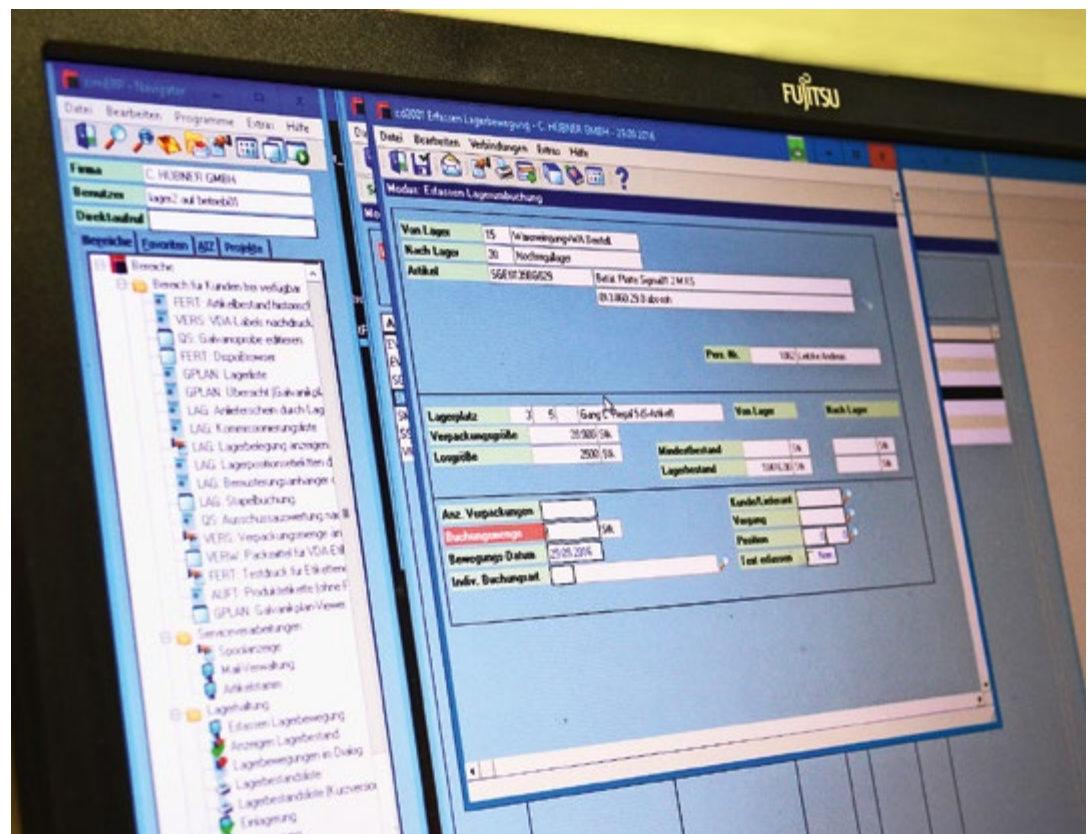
FUJITSU

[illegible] - Navigator

Datei Bearbeiten Programme Extras Hilfe

Firma C. HÜBNER GMBH
Benutzer lager2 auf betrieb03
Druckaufruf

Bereiche Favoriten A|Z Projekte

Bereiche
Bereich für Kunden frei verfügbar
FERT: Artikelbestand historisch
VERS: VDA-Labels nachdruck
QS: Galvanoprobe editieren
FERT: DispoBrowser
GPLAN: Lagerliste
GPLAN: Übersicht (Galvanikpl
LAG: Anlieferschein durch Lag
LAG: Kommissionierungsliste
LAG: Lagerbelegung anzeigen
LAG: Lagerpositionsetiketten d
LAG: Benutzerungsanhänger
LAG: Stapelbuchung
QS: Ausschussauswertung nac
VERS: Verpackungsmenge än
VERW: Packzettel für VDA-Eti
FERT: Testdruck für Etiketten
AUFT: Produktetikette (ohne F
GPLAN: GalvanikplanViewer
Serviceverarbeitungen
Spoolanzeige
MailVerwaltung
Artikelstamm
Lagerhaltung
Erfassen Lagerbewegung
Anzeigen Lagerbestand
Lagerbewegungen im Dialog
Lagerbestandsliste
Lagerbestandsliste (Kurzversion
Einlagerung

cd2001 Erfassen Lagerbewegung - C. HÜBNER GMBH - 25.05.2016

Datei Bearbeiten Verbindungen Extras Hilfe

Modus: Erfassen Lagerumbuchung

Von Lager 15 Wareneingang mit Bestell.
Nach Lager 30 Nachtraglager
Artikel SGE1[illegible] Betät. Platte Signal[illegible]
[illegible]

Pers. Nr. 1062 Leibke Andreas

Lagerplatz 3 5 Gang C Regal 5 (5-Artikel)
Von Lager
Nach Lager
Verpackungsgröße 25.000 Stk.
Losgröße 2500 Stk.
Mindestbestand Stk. Stk.
Lagerbestand 5906,00 Stk. Stk.

Anz. Verpackungen
Buchungsmenge Stk.
Bewegungs Datum 25.05.2016
Indiv. Buchungsart
Kunde/Lieferant
Vorgang
Position
Text erfassen